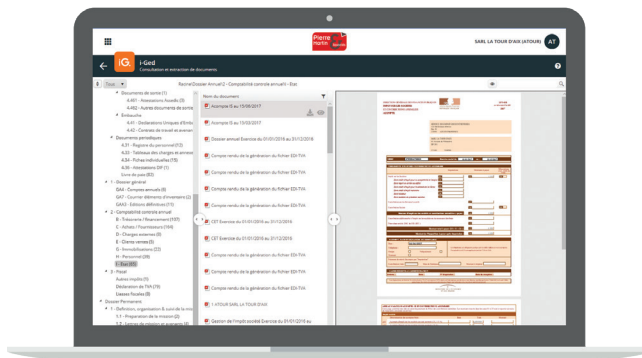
Pierre Martin

SARL LA TOUR D'AIX (ATOUR) AT

i-Ged
Consultation et extraction de documents

Tous

Documents de sortie (1)
4.401 - Attestations Assedic (2)
4.402 - Autres documents de sortie
Embauche
4.41 - Déclarations Uniques d'Embauche
4.42 - Contrats de travail et avenants
Documents périodiques
4.31 - Registre du personnel (10)
4.33 - Tableaux des charges et annexes
4.34 - Fiches individuelles (15)
4.36 - Attestations DIF (1)
livre de paie (80)
1 - Dossier général
GAA - Comptes annuels (6)
GA7 - Comptes Mémento d'inventaire (2)
GAAX - Editions définitives (15)
2 - Comptabilité contrôle annuel
B - Trésorerie / Financement (197)
C - Achats / Fournisseurs (144)
D - Charges externes (6)
E - Clients ventes (9)
G - Immobilisations (22)
H - Personnel (39)
I - Etat (47)
3 - Fiscal
Autres impôts (1)
Déclaration de TVA (79)
Liasses fiscales (8)
Dossier Permanent
1 - Définition, acceptation & suivi de la mission
1.1 - Préparation de la mission (2)
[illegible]

Racine/Dossier Annuel/2 - Comptabilité contrôle annuel/I - Etat

Nom du document
Acompte IS au 15/06/2017
Acompte IS au 15/03/2017
Dossier annuel Exercice du 01/01/2016 au 31/12/2016
Compte rendu de la génération du fichier EDI-TVA
Compte rendu de la génération du fichier EDI-TVA
Compte rendu de la génération du fichier EDI-TVA
Compte rendu de la génération du fichier EDI-TVA
Compte rendu de la génération du fichier EDI-TVA
CET Exercice du 01/01/2016 au 31/12/2016
CET Exercice du 01/01/2016 au 31/12/2016
Compte rendu de la génération du fichier EDI-TVA
Compte rendu de la génération du fichier EDI-TVA
Compte rendu de la génération du fichier EDI-TVA
1 ATOUR SARL LA TOUR D'AIX
Gestion de l'impôt société Exercice du 01/01/2016 au